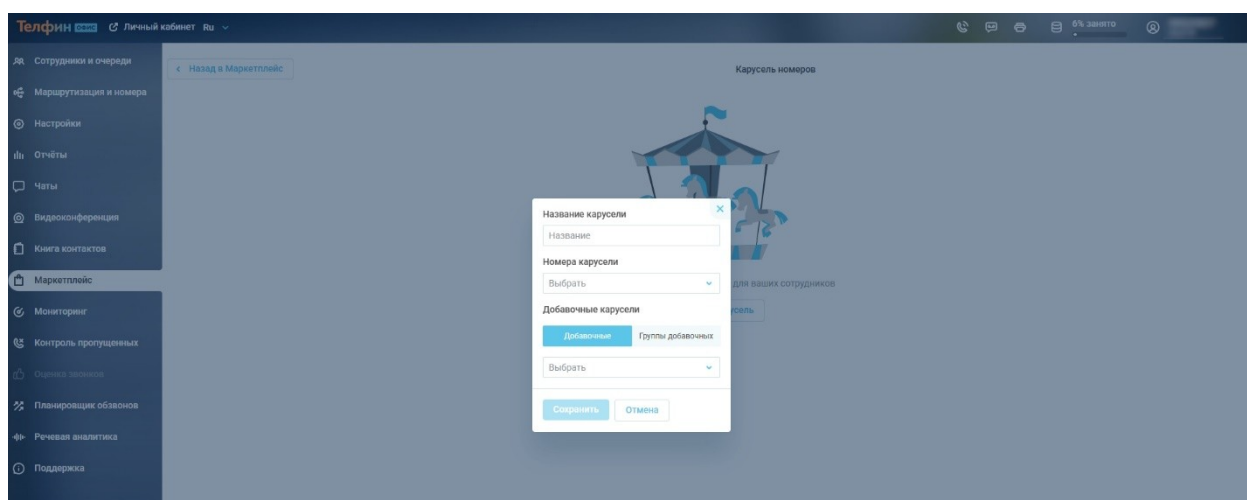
Телфин офис Личный кабинет Ru

0% занято

Сотрудники и очереди
Маршрутизация и номера
Настройки
Отчёты
Чаты
Видеоконференция
Книга контактов
Маркетплейс
Мониторинг
Контроль пропущенных
Оценка звонков
Планировщик обзвонов
Речевая аналитика
Поддержка

< Назад в Маркетплейс

Карусель номеров

для ваших сотрудников

Название карусели
Название
Номера карусели
Выбрать
Добавочные карусели
Добавочные
Группы добавочных
Выбрать
Сохранить
Отмена